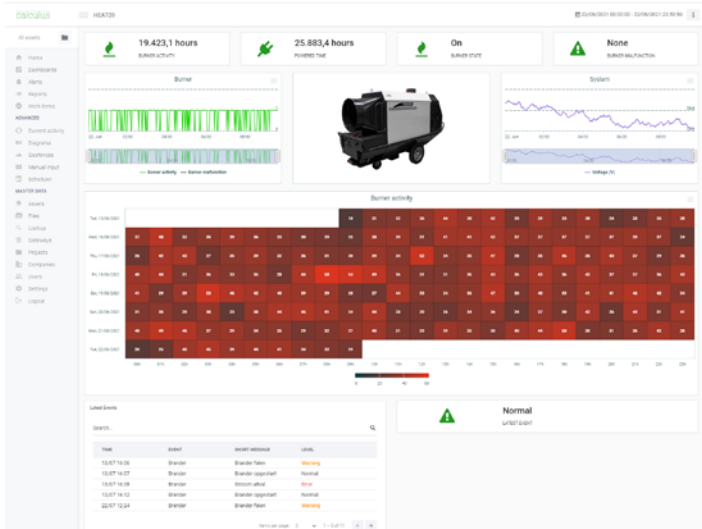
calculus

HEAT39

22/06/2021 00:00:00 - 22/06/2021 23:59:59

All assets

Home
Dashboards
Alerts
Reports
Work items
ADVANCED
Current activity
Diagrams
Geofences
Manual input
Schedules
MASTER DATA
Assets
Files
Lookup
Gateways
Projects
Companies
Users
Settings
Logout

19.423,1 hours
BURNER ACTIVITY

25.883,4 hours
POWERED TIME

On
BURNER STATE

None
BURNER MALFUNCTION

Burner

Burner activity   Burner malfunction

System

Voltage (V)

Burner activity

Tue, 15/06/2021
Wed, 16/06/2021
Thu, 17/06/2021
Fri, 18/06/2021
Sat, 19/06/2021
Sun, 20/06/2021
Mon, 21/06/2021
Tue, 22/06/2021

0   20   40   60

Latest Events

Search...

| TIME | EVENT | SHORT MESSAGE | LEVEL |
|---|---|---|---|
| 13/07 16:26 | Brænder | Brænder fejlet | Warning |
| 13/07 14:07 | Brænder | Brænder opgestart | Normal |
| 13/07 14:08 | Brænder | Strömm afbrud | Error |
| 13/07 16:12 | Brænder | Brænder opgestart | Normal |
| 22/07 12:24 | Brænder | Brænder fejlet | Warning |

Items per page: 5   1 – 5 of 11

Normal
LATEST EVENT